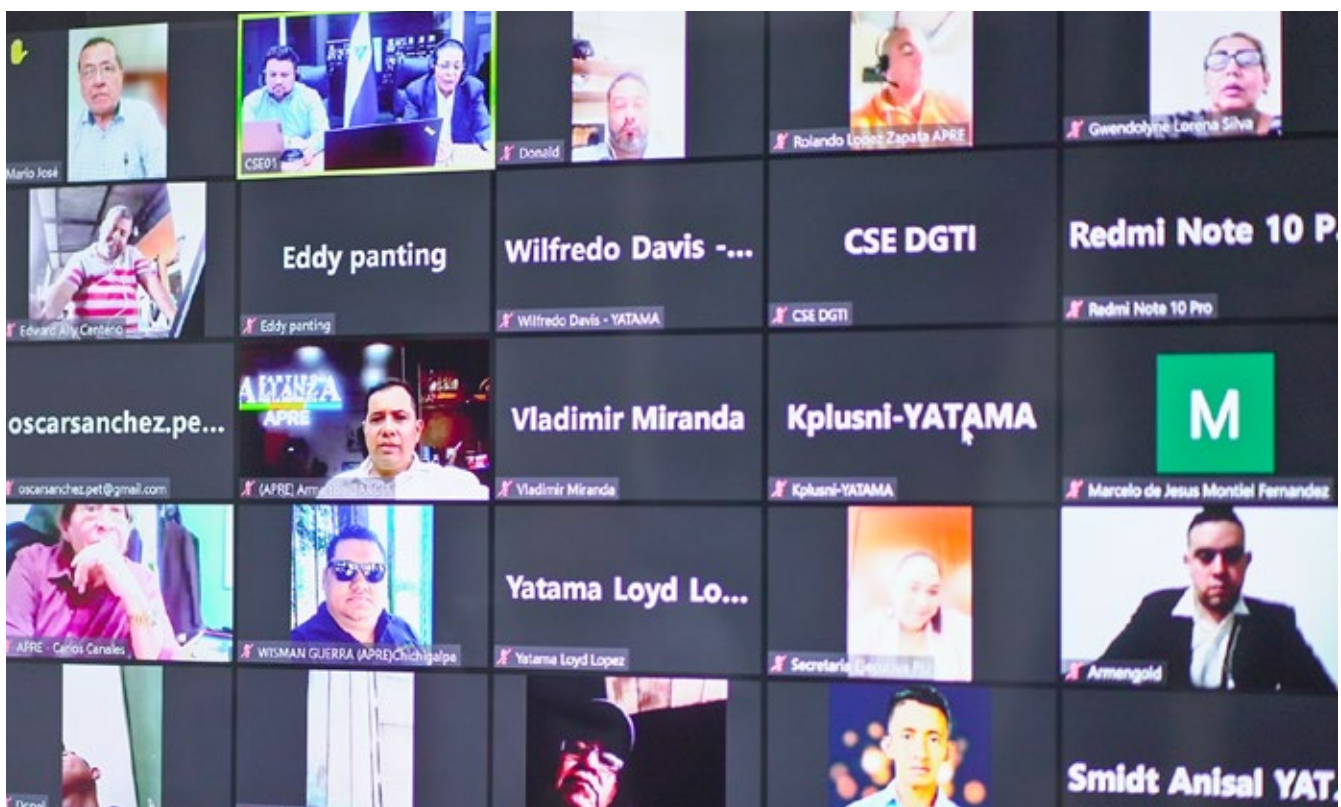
Mario José

CSE01

Donald

Rolando Lopez Zapata APRE

Gwendolyne Lorena Silva

Edward Ally Centeno

Eddy panting

Eddy panting

Wilfredo Davis -...

Wilfredo Davis - YATAMA

CSE DGTI

CSE DGTI

Redmi Note 10 P

Redmi Note 10 Pro

oscarsanchez.pe...

oscarsanchez.pet@gmail.com

ALIANZA APRE

(APRE) Arm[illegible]

Vladimir Miranda

Vladimir Miranda

Kplusni-YATAMA

Kplusni-YATAMA

M

Marcelo de Jesus Montiel Fernandez

APRE - Carlos Canales

WISMAN GUERRA (APRE)Chichigalpa

Yatama Loyd Lo...

Yatama Loyd Lopez

Secretaria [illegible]

Armengold

Smidt Anisal YAT